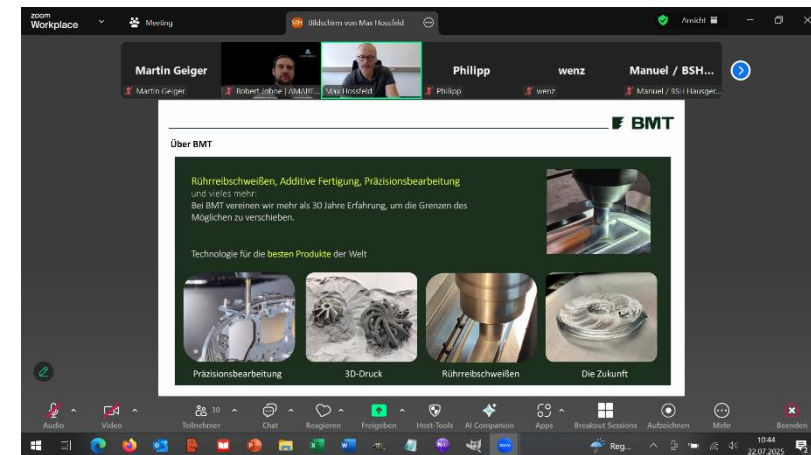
zoom Workplace

Meeting

MH Bildschirm von Max Hossfeld

Ansicht

Martin Geiger
Martin Geiger

Robert Jobne | AMABT...

Max Hossfeld

Philipp
Philipp

wenz
wenz

Manuel / BSH...
Manuel / BSH Hausger...

BMT

Über BMT

Rührreibschweißen, Additive Fertigung, Präzisionsbearbeitung
und vieles mehr:
Bei BMT vereinen wir mehr als 30 Jahre Erfahrung, um die Grenzen des Möglichen zu verschieben.

Technologie für die besten Produkte der Welt

Präzisionsbearbeitung

3D-Druck

Rührreibschweißen

Die Zukunft

Audio

Video

30
Teilnehmer

Chat

Reagieren

Freigeben

Host-Tools

AI Companion

Apps

Breakout Sessions

Aufzeichnen

Mehr

Beenden

Reg...

10:44
22.07.2025